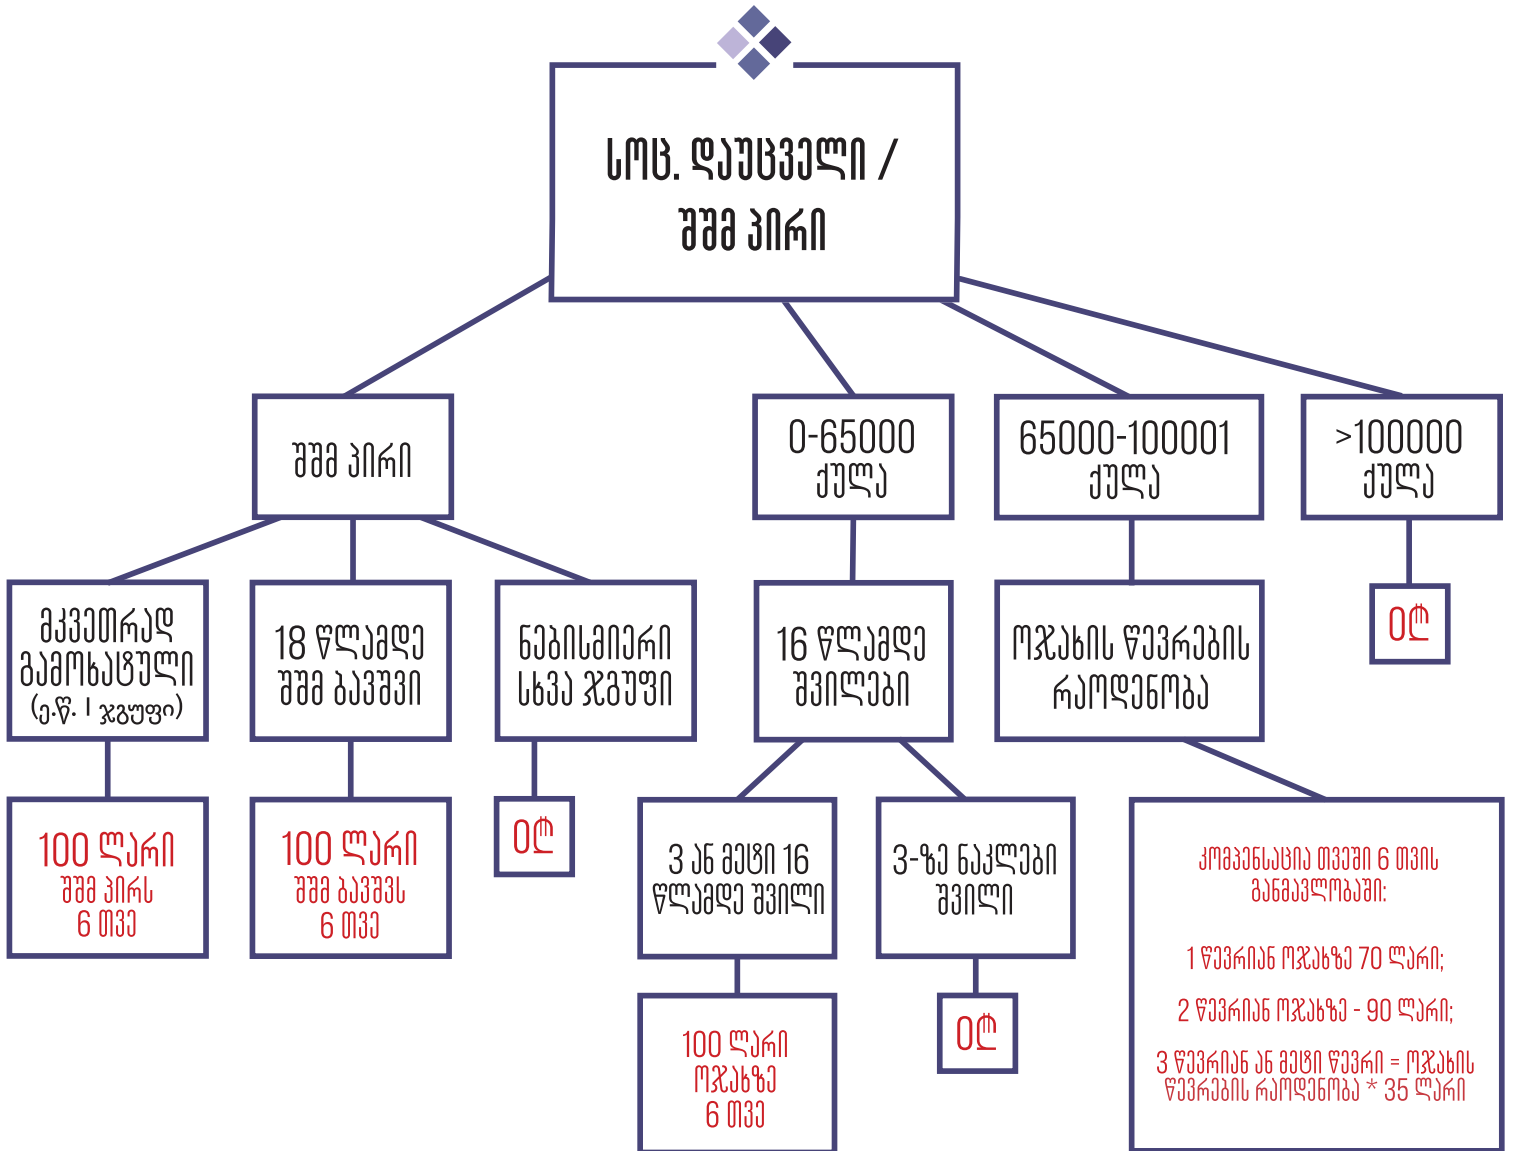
სოც. დაუცველი / შშმ პირი

შშმ პირი

0-65000 ქულა

65000-100001 ქულა

>100000 ქულა

მკვეთრად გამოხატული (ე.წ. I ჯგუფი)

18 წლამდე შშმ ბავშვი

ნებისმიერი სხვა ჯგუფი

16 წლამდე შვილები

ოჯახის წევრების რაოდენობა

0₾

100 ლარი შშმ პირს 6 თვე

100 ლარი შშმ ბავშვს 6 თვე

0₾

3 ან მეტი 16 წლამდე შვილი

3-ზე ნაკლები შვილი

კომპენსაცია თვეში 6 თვის განმავლობაში:

1 წევრიან ოჯახზე 70 ლარი;

2 წევრიან ოჯახზე - 90 ლარი;

3 წევრიან ან მეტი წევრი = ოჯახის წევრების რაოდენობა * 35 ლარი

100 ლარი ოჯახზე 6 თვე

0₾